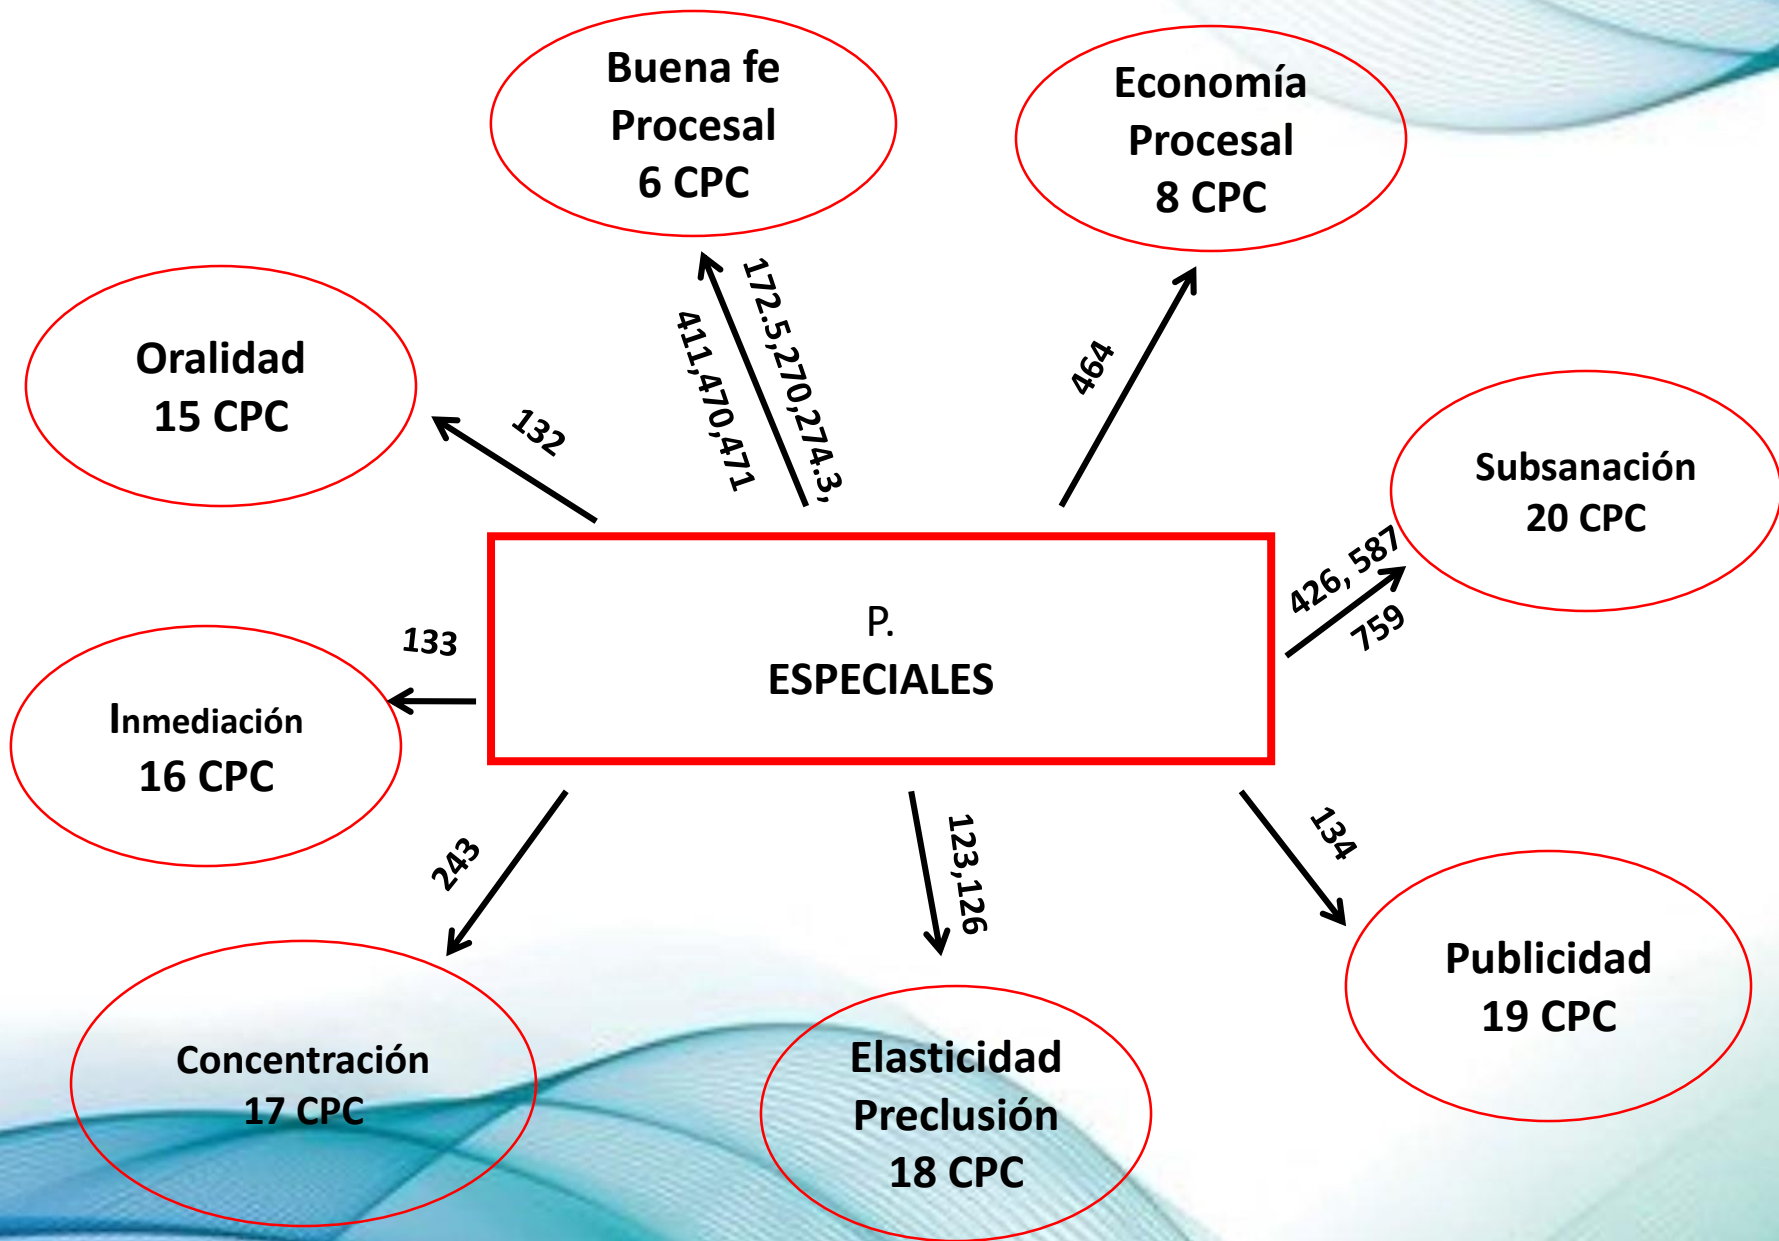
Buena fe
Procesal
6 CPC

Economía
Procesal
8 CPC

Oralidad
15 CPC

132

411,470,471

172.5,270,274.3,

464

Subsanación
20 CPC

426, 587
759

P.
ESPECIALES

133

Inmediación
16 CPC

243

123,126

134

Concentración
17 CPC

Elasticidad
Preclusión
18 CPC

Publicidad
19 CPC